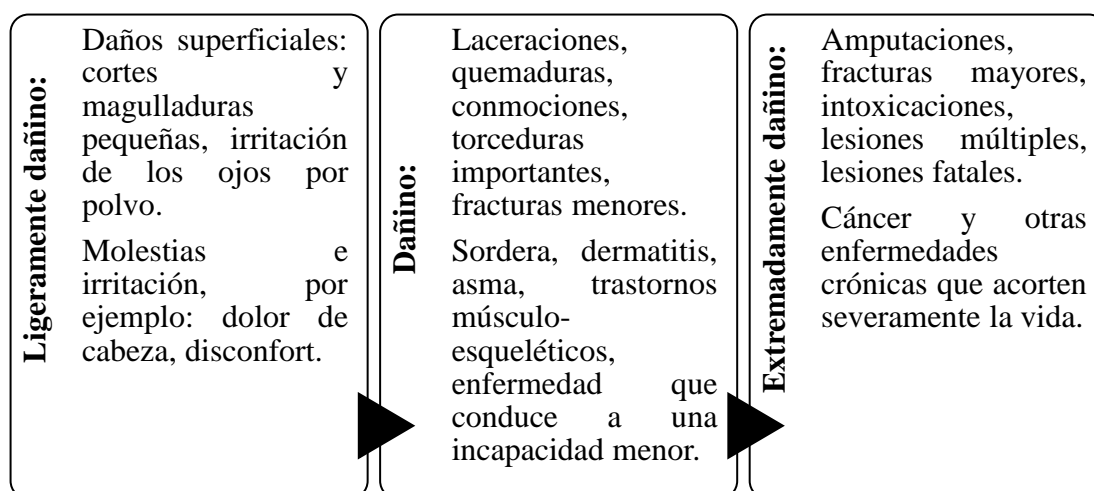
Ligeramente dañino:

Daños superficiales: cortes y magulladuras pequeñas, irritación de los ojos por polvo.

Molestias e irritación, por ejemplo: dolor de cabeza, disconfort.

Dañino:

Laceraciones, quemaduras, conmociones, torceduras importantes, fracturas menores.

Sordera, dermatitis, asma, trastornos músculo-esqueléticos, enfermedad que conduce a una incapacidad menor.

Extremadamente dañino:

Amputaciones, fracturas mayores, intoxicaciones, lesiones múltiples, lesiones fatales.

Cáncer y otras enfermedades crónicas que acorten severamente la vida.